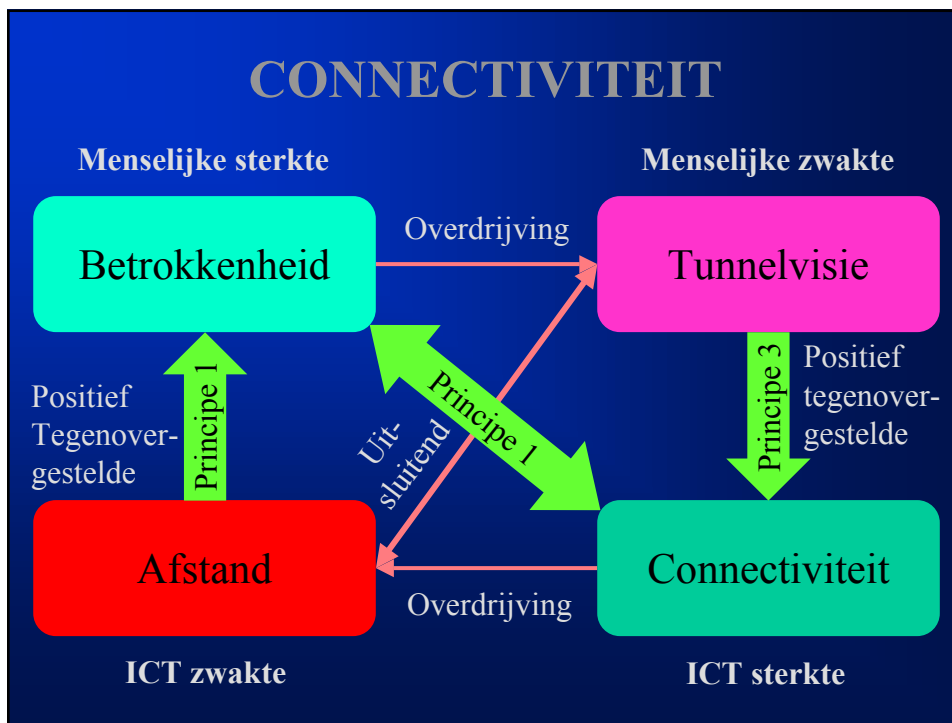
CONNECTIVITEIT

Menselijke sterkte

Menselijke zwakte

Betrokkenheid

Overdrijving

Tunnelvisie

Positief Tegenovergestelde

Principe 1

Principe 1

Uitsluitend

Principe 3

Positief tegenovergestelde

Afstand

Overdrijving

Connectiviteit

ICT zwakte

ICT sterkte